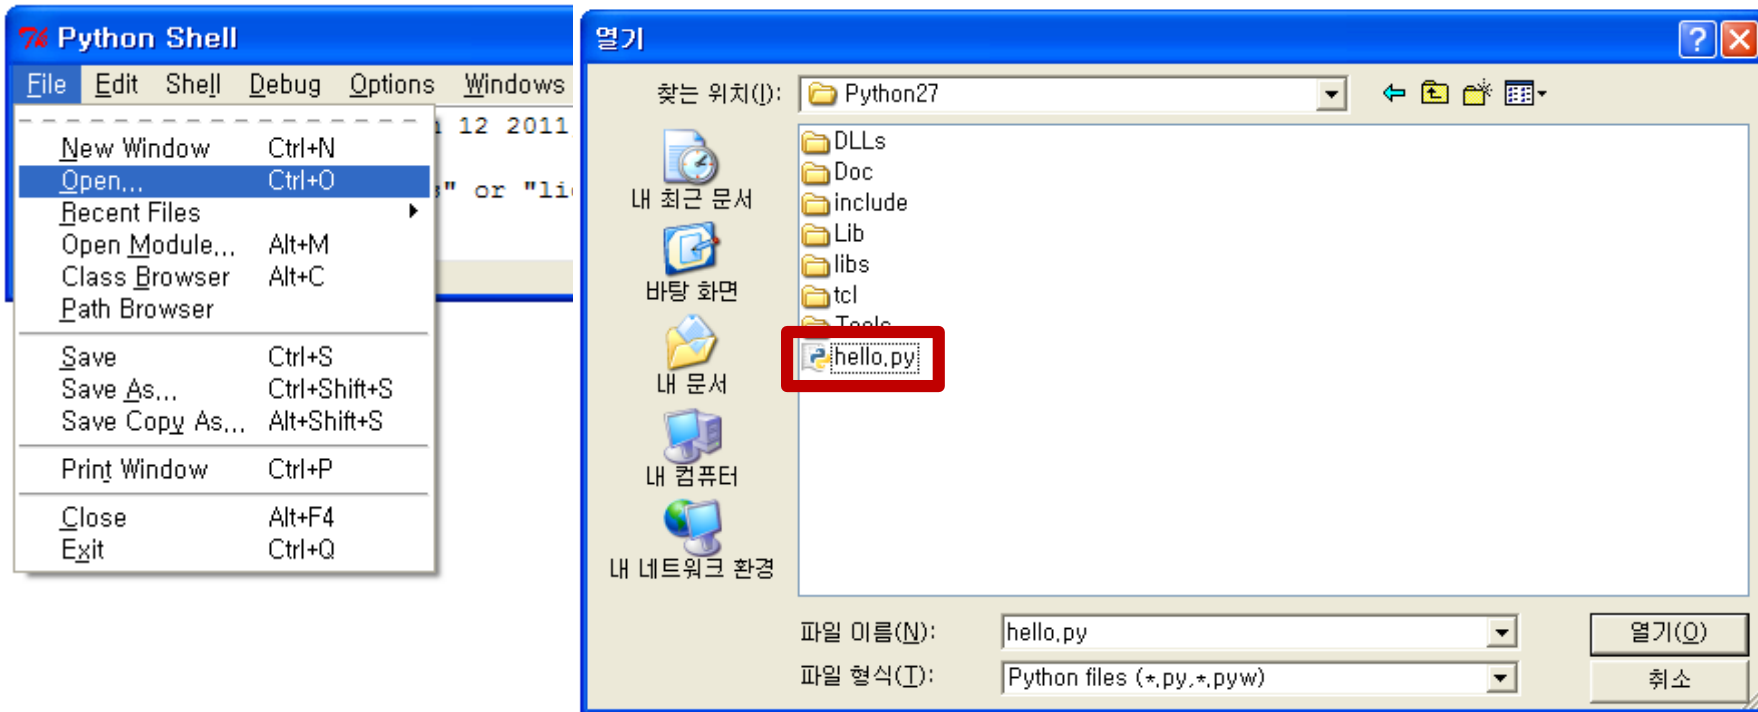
Python Shell

File Edit Shell Debug Options Windows

12 2011

" or "li

New Window Ctrl+N
Open... Ctrl+O
Recent Files
Open Module... Alt+M
Class Browser Alt+C
Path Browser

Save Ctrl+S
Save As... Ctrl+Shift+S
Save Copy As... Alt+Shift+S

Print Window Ctrl+P

Close Alt+F4
Exit Ctrl+Q

열기

찾는 위치(I): Python27

내 최근 문서
바탕 화면
내 문서
내 컴퓨터
내 네트워크 환경

DLLs
Doc
include
Lib
libs
tcl
Tools
hello.py

파일 이름(N): hello.py
파일 형식(T): Python files (*.py,*.pyw)

열기(O)
취소